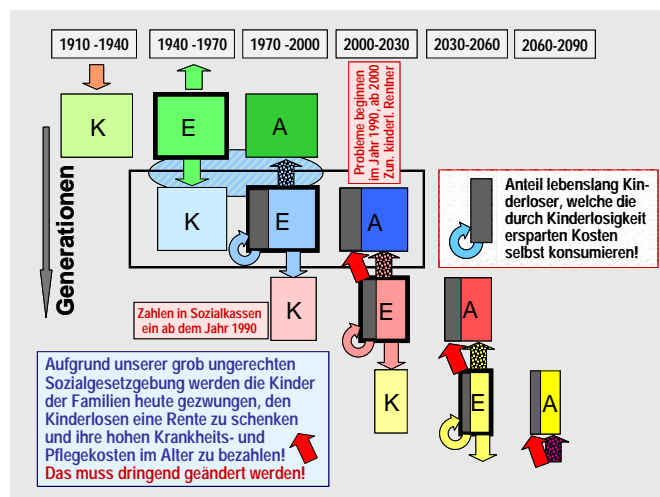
1910 -1940

1940 -1970

1970 -2000

2000-2030

2030-2060

2060-2090

Generationen

K

E

A

K

E

A

K

E

A

K

E

A

Probleme beginnen im Jahr 1990, ab 2000 Zun. kinderl. Rentner

Anteil lebenslang Kinderloser, welche die durch Kinderlosigkeit ersparten Kosten selbst konsumieren!

Zahlen in Sozialkassen ein ab dem Jahr 1990

Aufgrund unserer grob ungerechten Sozialgesetzgebung werden die Kinder der Familien heute gezwungen, den Kinderlosen eine Rente zu schenken und ihre hohen Krankheits- und Pflegekosten im Alter zu bezahlen!
Das muss dringend geändert werden!